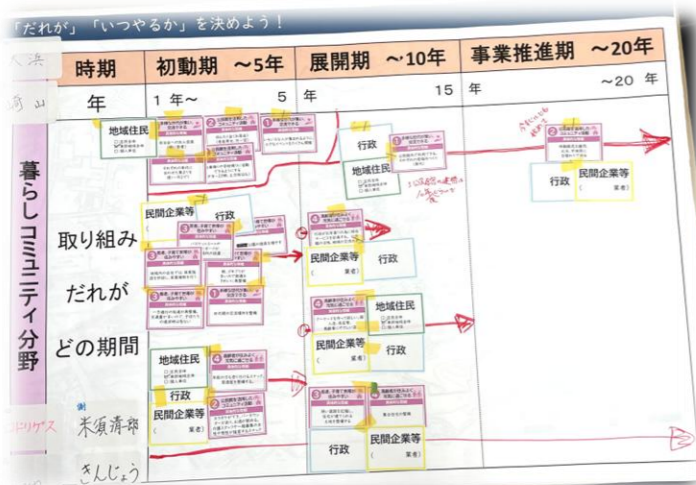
「だれが」「いつやるか」を決めよう！

| 時期 | 初動期 ～5年 | 展開期 ～10年 | 事業推進期 ～20年 |
|---|---|---|---|
| 年 | 1 年～ 5 | 年 15 | 年 ～20 年 |

暮らしコミュニティ分野

取り組み
だれが
どの期間

地域住民
行政
民間企業等
行政
地域住民
民間企業等
行政
地域住民
民間企業等
行政
地域住民
行政
民間企業等
行政
民間企業等
行政
民間企業等

人浜
崎山
ドリゲス
末須清郎
きんじょう